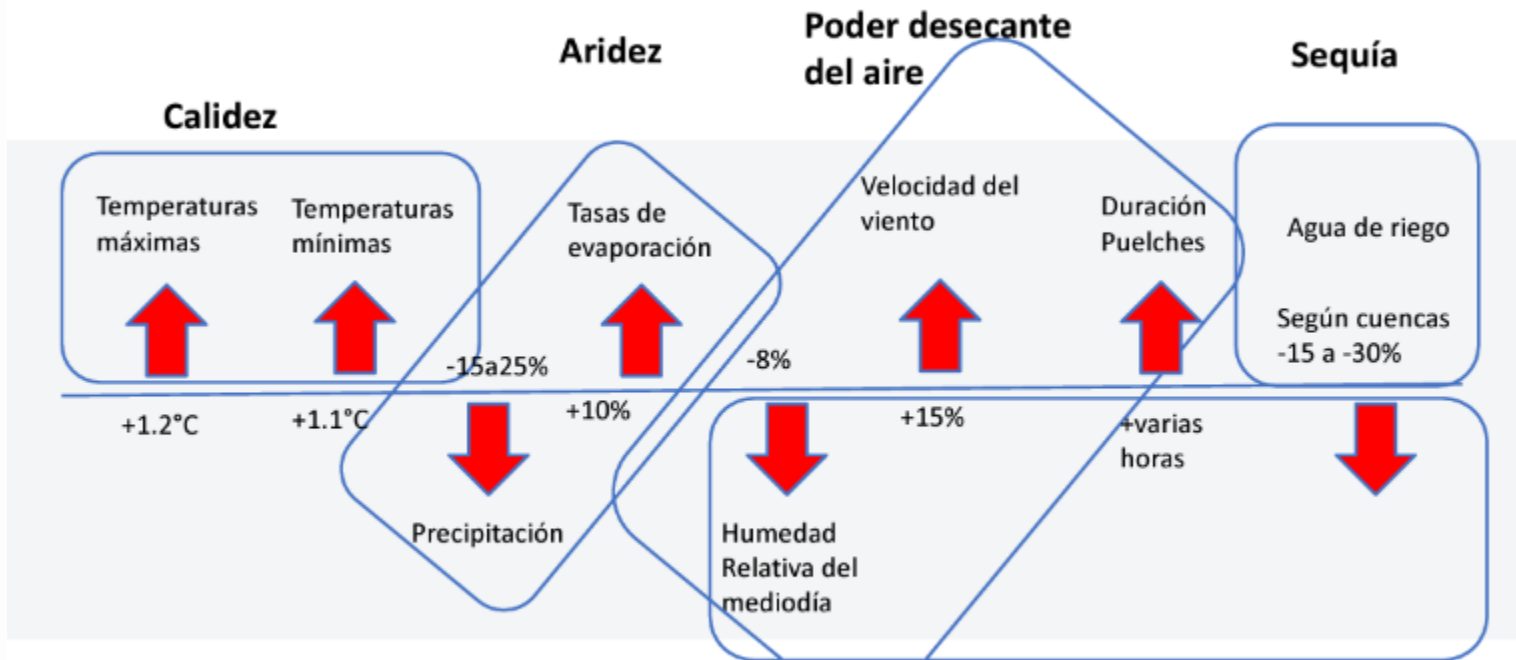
Calidez

Aridez

Poder desecante del aire

Sequía

Temperaturas máximas

Temperaturas mínimas

Tasas de evaporación

Velocidad del viento

Duración Puelches

Agua de riego

Según cuencas -15 a -30%

-15a25%

-8%

+1.2°C

+1.1°C

+10%

+15%

+varias horas

Precipitación

Humedad Relativa del mediodía